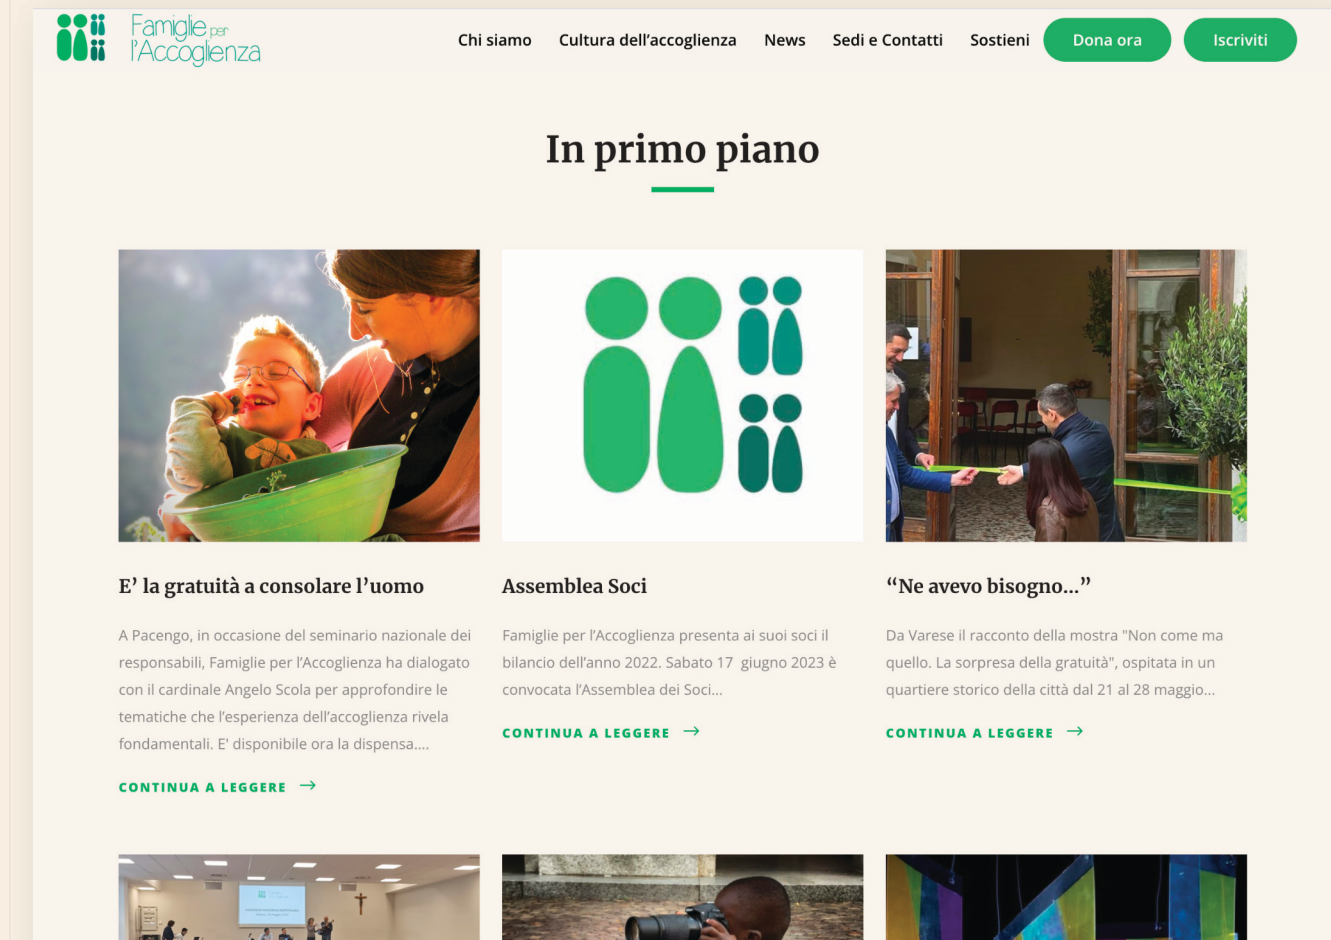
Famiglie per l'Accoglienza

Chi siamo Cultura dell'accoglienza News Sedi e Contatti Sostieni Dona ora Iscriviti

In primo piano

E' la gratuità a consolare l'uomo

A Pacengo, in occasione del seminario nazionale dei responsabili, Famiglie per l'Accoglienza ha dialogato con il cardinale Angelo Scola per approfondire le tematiche che l'esperienza dell'accoglienza rivela fondamentali. E' disponibile ora la dispensa....

CONTINUA A LEGGERE →

Assemblea Soci

Famiglie per l'Accoglienza presenta ai suoi soci il bilancio dell'anno 2022. Sabato 17 giugno 2023 è convocata l'Assemblea dei Soci...

CONTINUA A LEGGERE →

“Ne avevo bisogno...”

Da Varese il racconto della mostra "Non come ma quello. La sorpresa della gratuità", ospitata in un quartiere storico della città dal 21 al 28 maggio...

CONTINUA A LEGGERE →